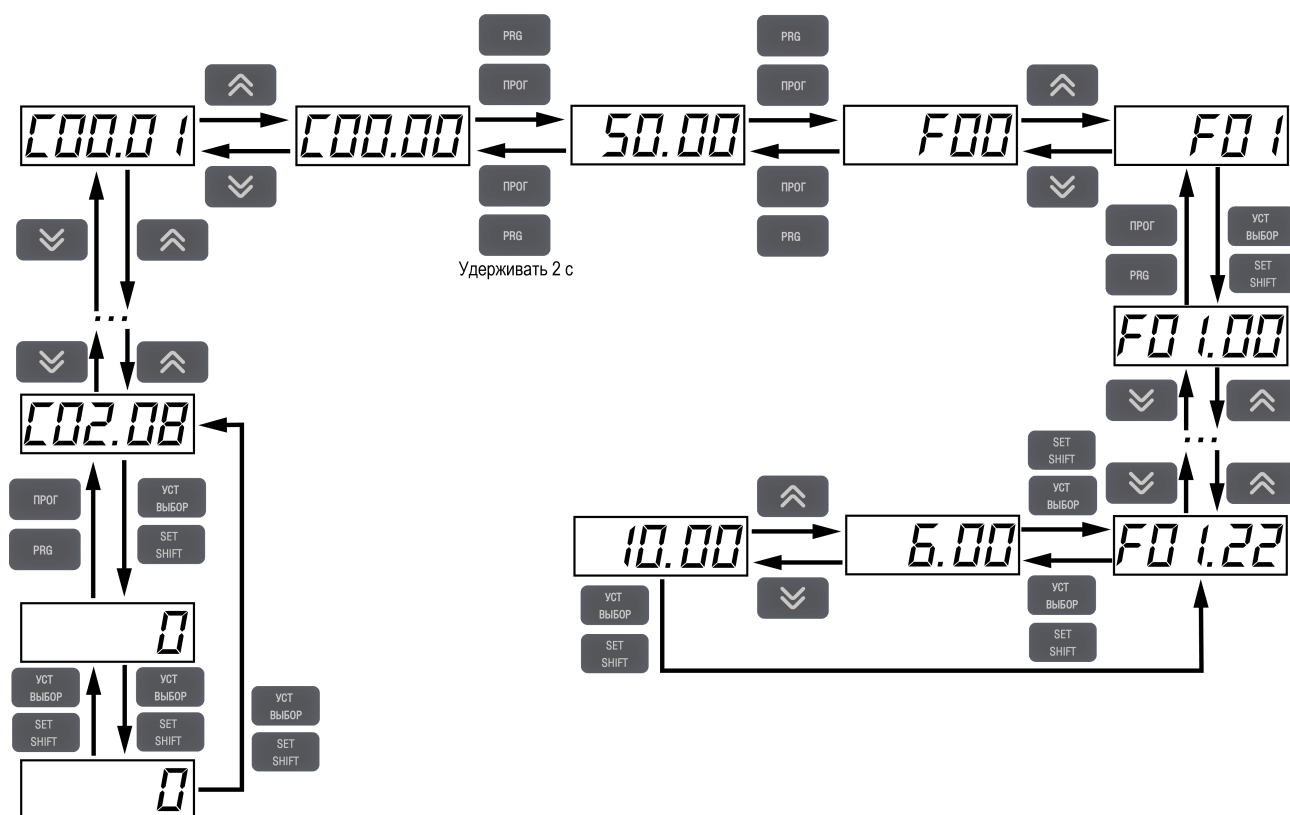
PRG
ПРОГ
PRG
ПРОГ
C00.01
C00.00
50.00
F00
F01
ПРОГ
PRG
ПРОГ
PRG
Удерживать 2 с
ПРОГ
PRG
УСТ ВЫБОР
SET SHIFT
F01.00
...
C02.08
ПРОГ
PRG
УСТ ВЫБОР
SET SHIFT
SET SHIFT
УСТ ВЫБОР
10.00
6.00
F01.22
УСТ ВЫБОР
SET SHIFT
УСТ ВЫБОР
SET SHIFT
0
УСТ ВЫБОР
SET SHIFT
УСТ ВЫБОР
SET SHIFT
УСТ ВЫБОР
SET SHIFT
0